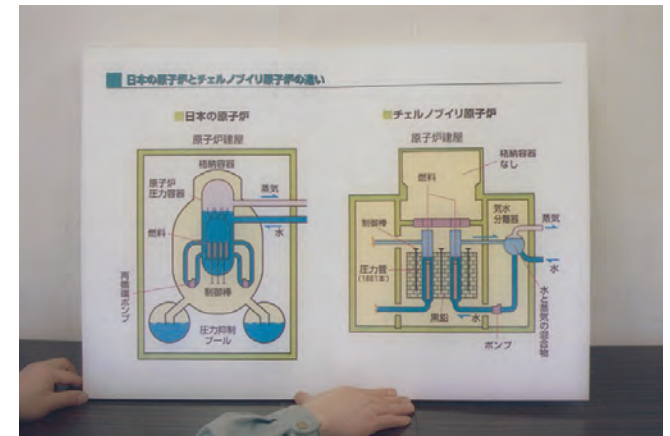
日本の原子炉とチェルノブイリ原子炉の違い

日本の原子炉

原子炉建屋

格納容器

原子炉
圧力容器

蒸気

水

燃料

制御棒

再循環ポンプ

圧力抑制
プール

チェルノブイリ原子炉

原子炉建屋

格納容器
なし

燃料

気水
分離器

蒸気

制御棒

水

圧力管
(1661本)

黒鉛

水

水と蒸気の混合物

ポンプ